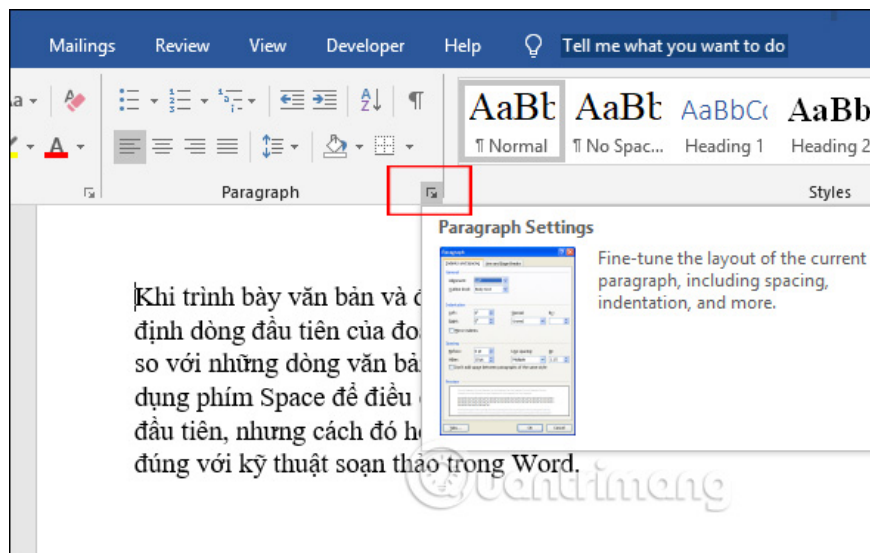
Mailings Review View Developer Help Tell me what you want to do

AaBbC AaBbC AaBbCc AaBb
¶ Normal ¶ No Spac... Heading 1 Heading 2

Paragraph

Styles

Paragraph Settings

Fine-tune the layout of the current paragraph, including spacing, indentation, and more.

Khi trình bày văn bản và đ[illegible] định dòng đầu tiên của đoạ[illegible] so với những dòng văn bả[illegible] dụng phím Space để điều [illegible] đầu tiên, nhưng cách đó h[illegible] đúng với kỹ thuật soạn thảo trong Word.

Quantrimang